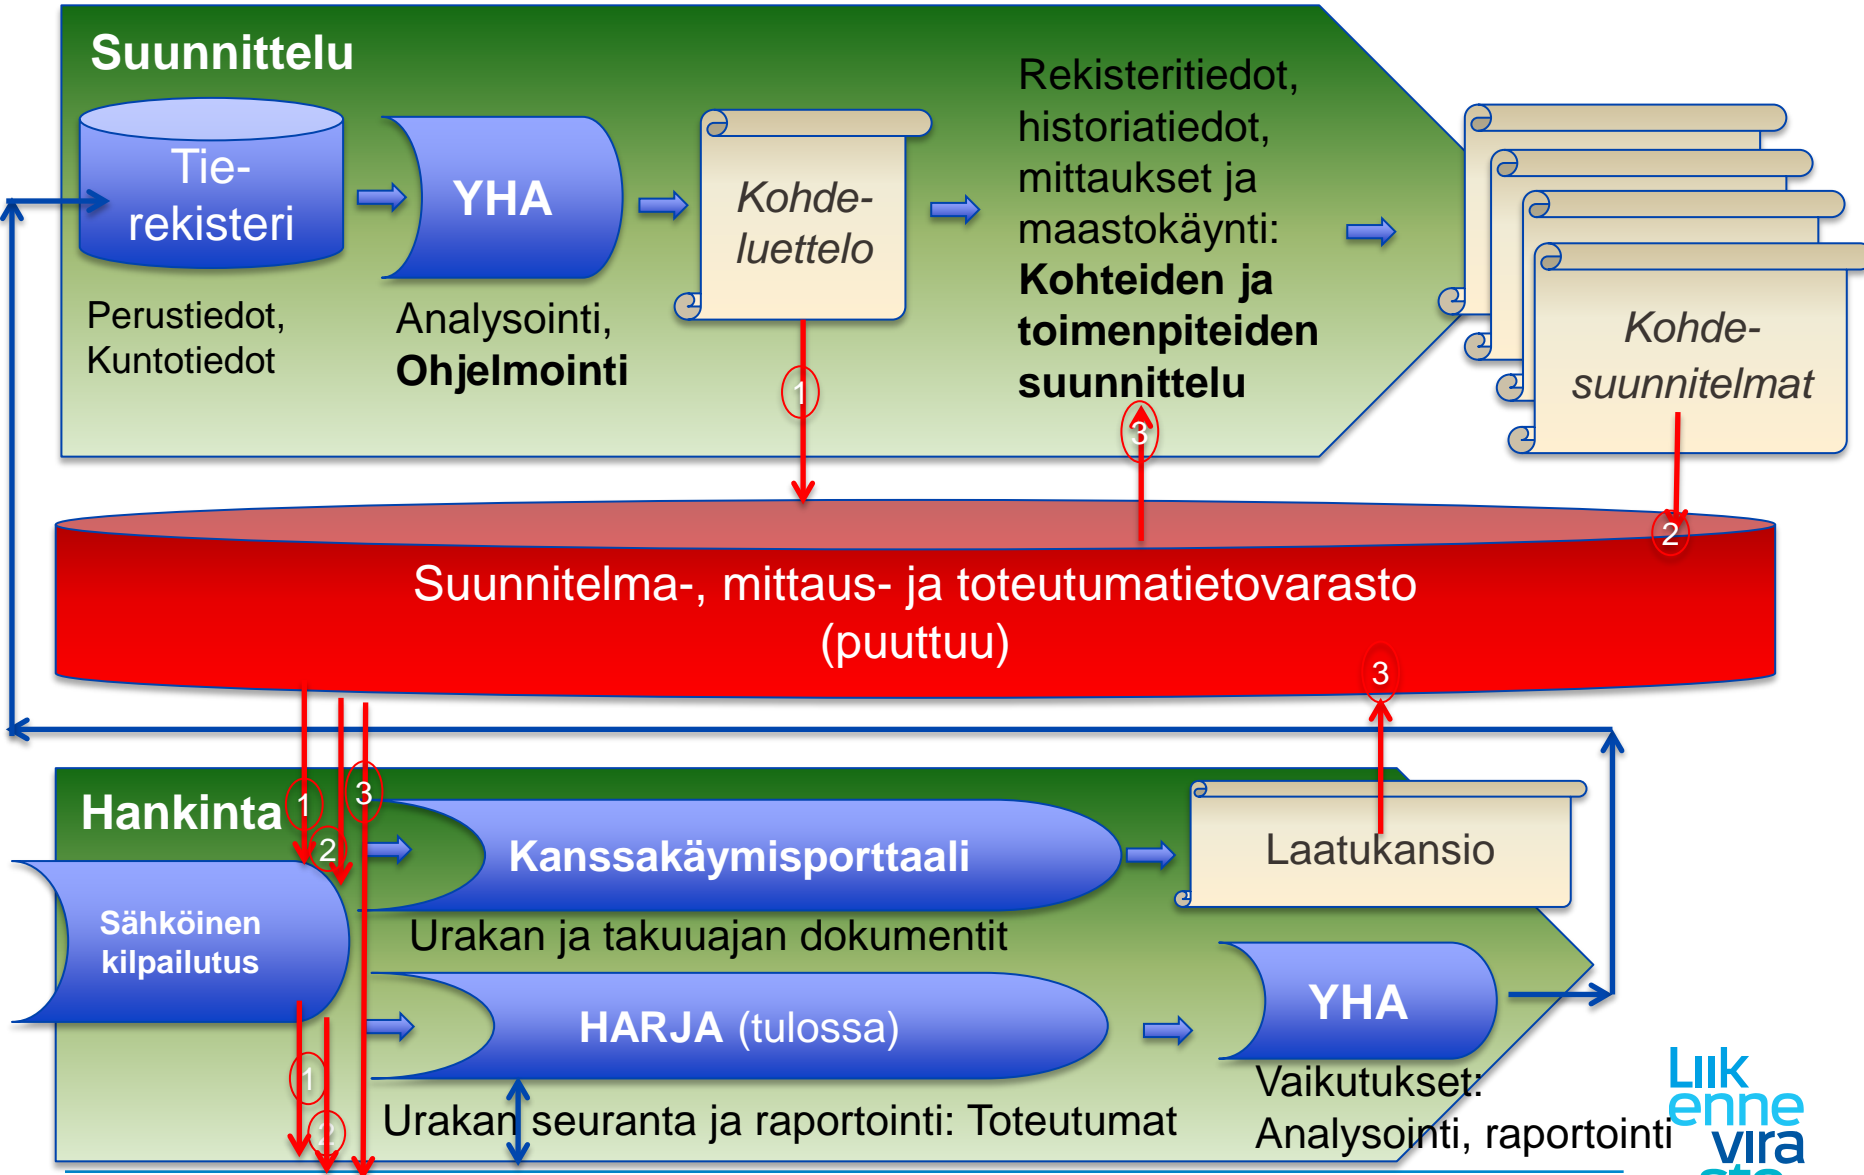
Suunnittelu

Tie-rekisteri

Perustiedot, Kuntotiedot

YHA

Analysointi, **Ohjelmointi**

Kohde-luettelo

Rekisteritiedot, historiatiedot, mittaukset ja maastokäynti: **Kohteiden ja toimenpiteiden suunnittelu**

Kohde-suunnitelmat

1

3

2

Suunnitelma-, mittaus- ja toteutumatietovarasto (puuttuu)

3

Hankinta

1

3

2

Sähköinen kilpailutus

Kanssakäymisporttaali

Laatukansio

Urakan ja takuuajan dokumentit

HARJA (tulossa)

YHA

1

2

Urakan seuranta ja raportointi: Toteutumat

Vaikutukset: Analysointi, raportointi

Liikennevirasto